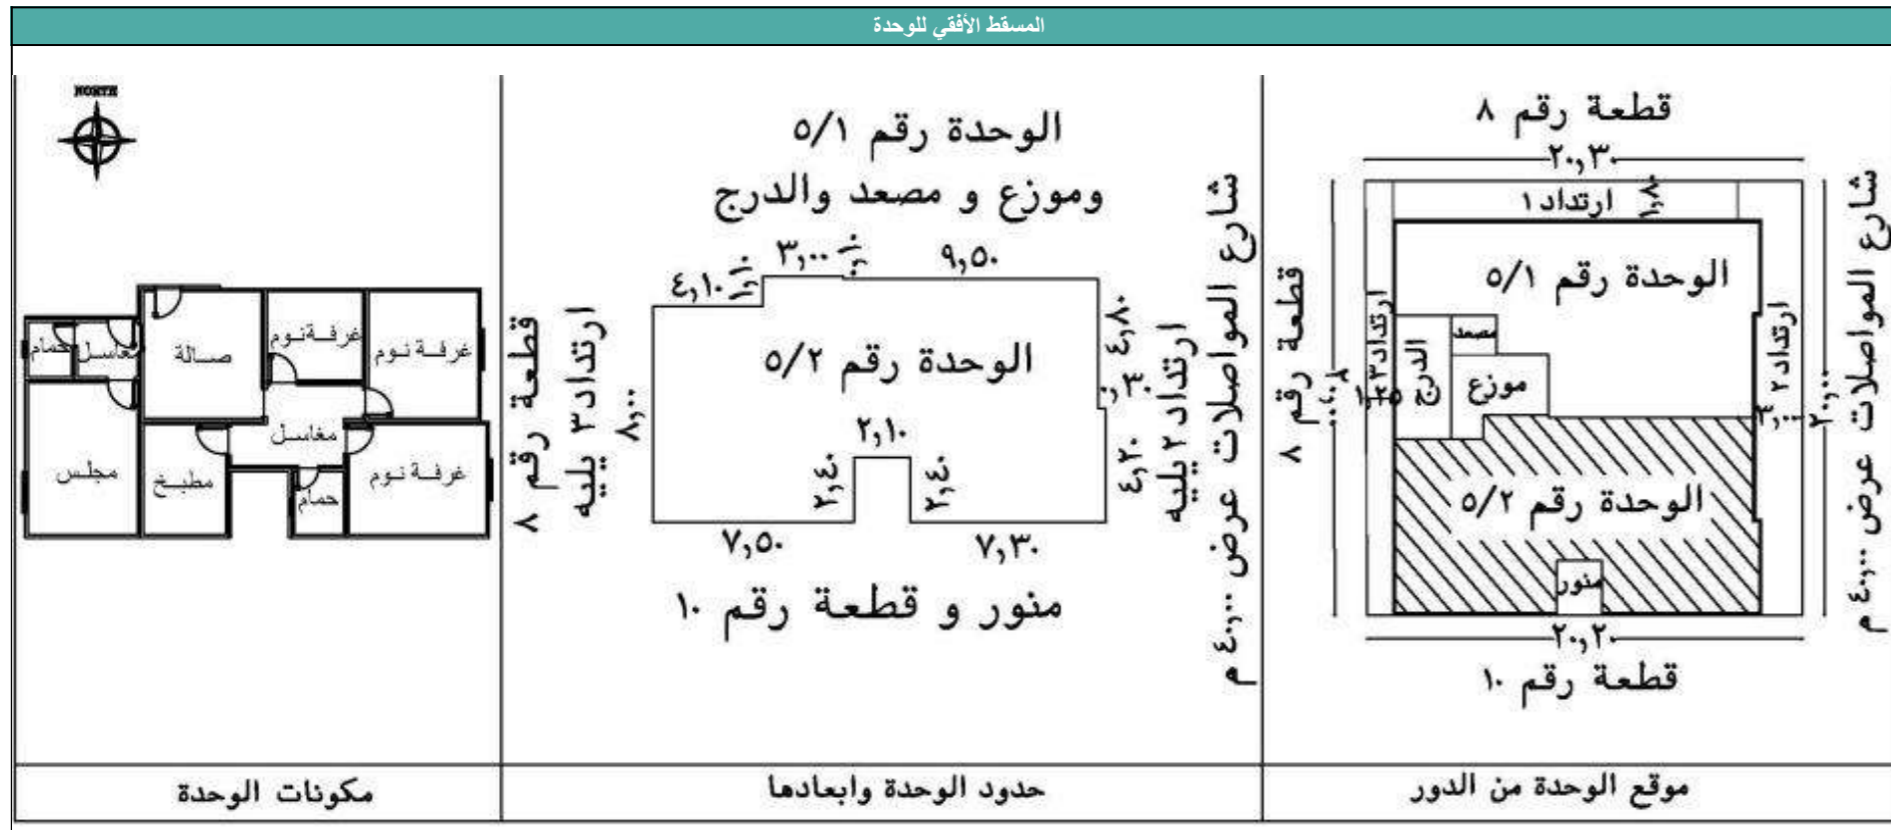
المسقط الأفقي للوحدة

قطعة رقم ٨
٢٠,٣٠
ارتداد ١
١,٨٠
شارع المواصلات عرض ٤٠,٠٠ م
قطعة رقم ٨
٨,٠٠
ارتداد ٣
٣,٢٥
الدرج
مصعد
موزع
الوحدة رقم ٥/١
ارتداد ٢
٣,٠٠
٢٠,٠٠
الوحدة رقم ٥/٢
منور
٢٠,٢٠
قطعة رقم ١٠

الوحدة رقم ٥/١
وموزع و مصعد والدرج
٤,١٠
٣,٠٠
٩,٥٠
الوحدة رقم ٥/٢
٤,٨٠
٣,٠٠
٢,١٠
٤,٢٠
٢,٤٠
٢,٤٠
٧,٥٠
٧,٣٠
منور و قطعة رقم ١٠
قطعة رقم ٨
ارتداد ٣ يليه
٨,٠٠
ارتداد ٢ يليه
شارع المواصلات عرض ٤٠,٠٠ م

NORTH
حمام
مغاسل
صالة
غرفة نوم
غرفة نوم
مغاسل
مجلس
مطبخ
حمام
غرفة نوم

موقع الوحدة من الدور
حدود الوحدة وابعادها
مكونات الوحدة